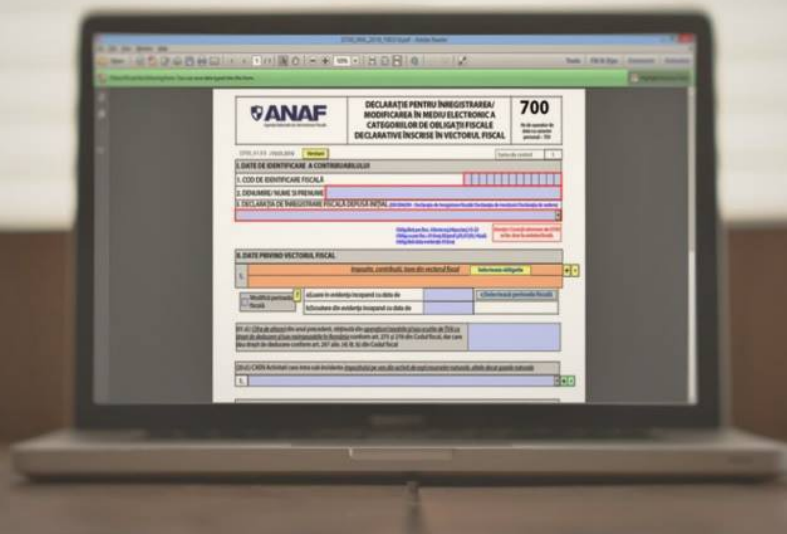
ANAF

DECLARAȚIE PENTRU ÎNREGISTRAREA/ MODIFICAREA ÎN MEDIU ELECTRONIC A CATEGORIILOR DE OBLIGAȚII FISCALE DECLARATIVE ÎNSCRISE ÎN VECTORUL FISCAL

700

Verifică

Suma de control

I. DATE DE IDENTIFICARE A CONTRIBUABILULUI

1. COD DE IDENTIFICARE FISCALĂ

2. DENUMIRE/ NUME ȘI PRENUME

3. DECLARAȚIA DE ÎNREGISTRARE FISCALĂ DEPUSĂ INIȚIAL

II. DATE PRIVIND VECTORUL FISCAL

Impozite, contribuții, taxe din vectorul fiscal

Selecționare obligatorie

1.

Modifică perioada fiscală

a) Luare în evidență începând cu data de

b) Scoatere din evidență începând cu data de

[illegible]

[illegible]